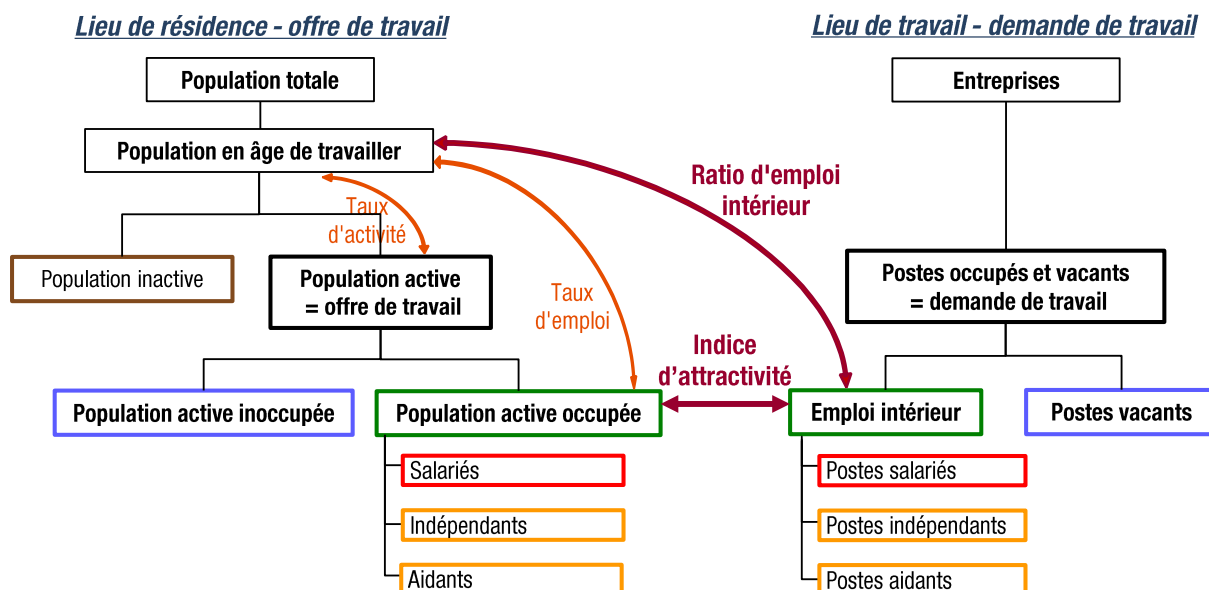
Lieu de résidence - offre de travail

Lieu de travail - demande de travail

Population totale

Entreprises

Population en âge de travailler

Ratio d'emploi intérieur

Taux d'activité

Population inactive

Population active = offre de travail

Taux d'emploi

Postes occupés et vacants = demande de travail

Indice d'attractivité

Population active inoccupée

Population active occupée

Emploi intérieur

Postes vacants

Salariés

Indépendants

Aidants

Postes salariés

Postes indépendants

Postes aidants